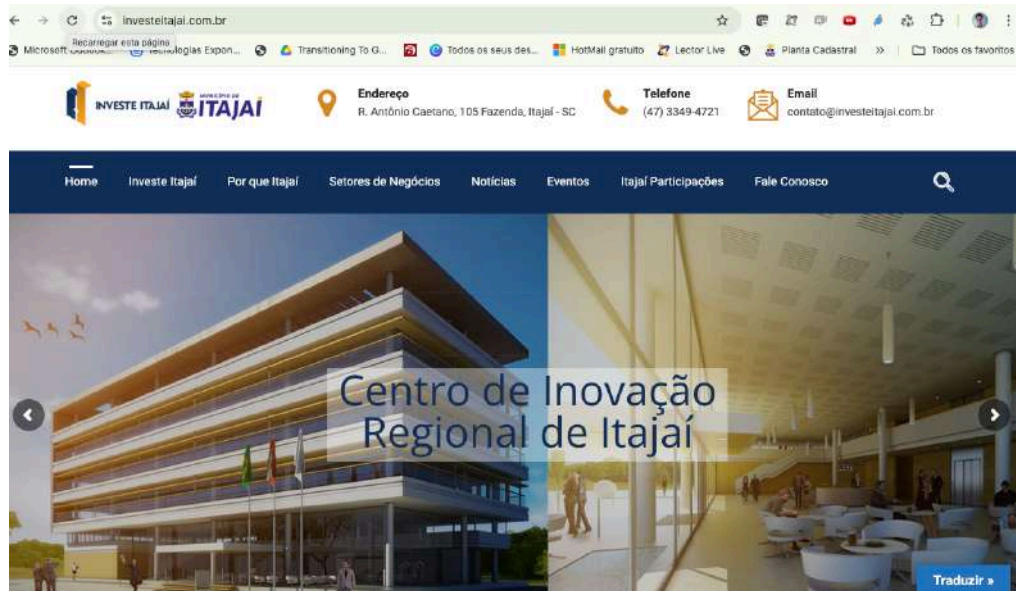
investeitajai.com.br

Recarregar esta página

Microsoft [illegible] Tecnologias Expon... Transitioning To G... Todos os seus des... HotMail gratuito Lector Live Planta Cadastral » Todos os favoritos

INVESTE ITAJAÍ MUNICÍPIO DE ITAJAÍ

Endereço
R. Antônio Caetano, 105 Fazenda, Itajaí - SC

Telefone
(47) 3349-4721

Email
contato@investeitajai.com.br

Home Investe Itajaí Por que Itajaí Setores de Negócios Notícias Eventos Itajaí Participações Fale Conosco

Centro de Inovação Regional de Itajaí

Traduzir »